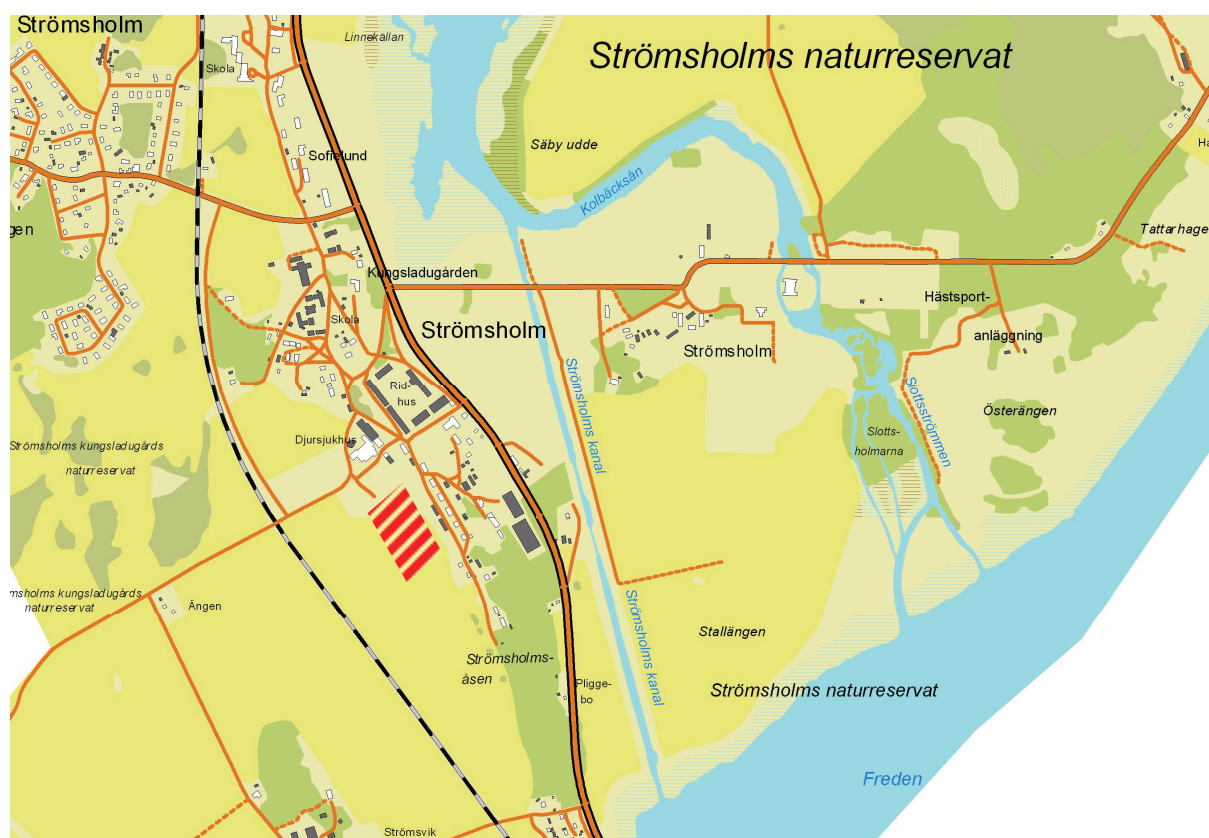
Strömsholm

Strömsholms naturreservat

Linnekällan

Skola

Ha

Sofielund

Säby udde

Kolbäcksån

gen

Tattarhage

Kungsladugården

Skola

Strömsholm

Hästsport-anläggning

Strömsholm

Strömsholms kanal

Rid-hus

Slottsströmmen

Österängen

Strömsholms kungsladugårds naturreservat

Djursjukhus

Slotts-holmarna

Strömsholms kanal

Strömsholms kungsladugårds naturreservat

Ängen

Stallängen

Strömsholms-åsen

Pligge-bo

Strömsholms naturreservat

Freden

Strömsvik